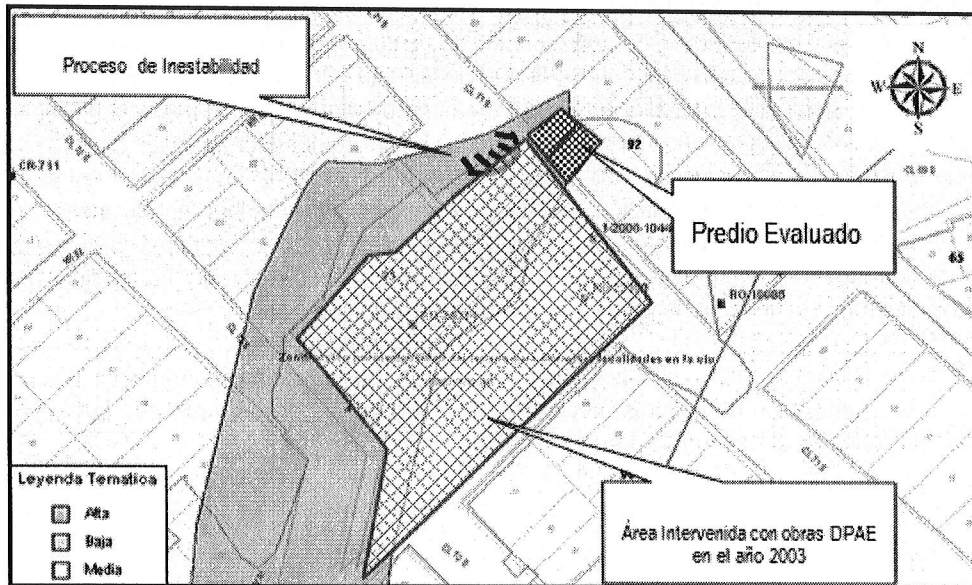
Proceso de Inestabilidad

N
W
E
S

92

CR 73 1

Predio Evaluado

I-2008-1044

RO-10005

63

Zon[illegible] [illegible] inestabilidades en la via

Leyenda Tematica
Alta
Baja
Media

Área Intervenida con obras DPAE en el año 2003